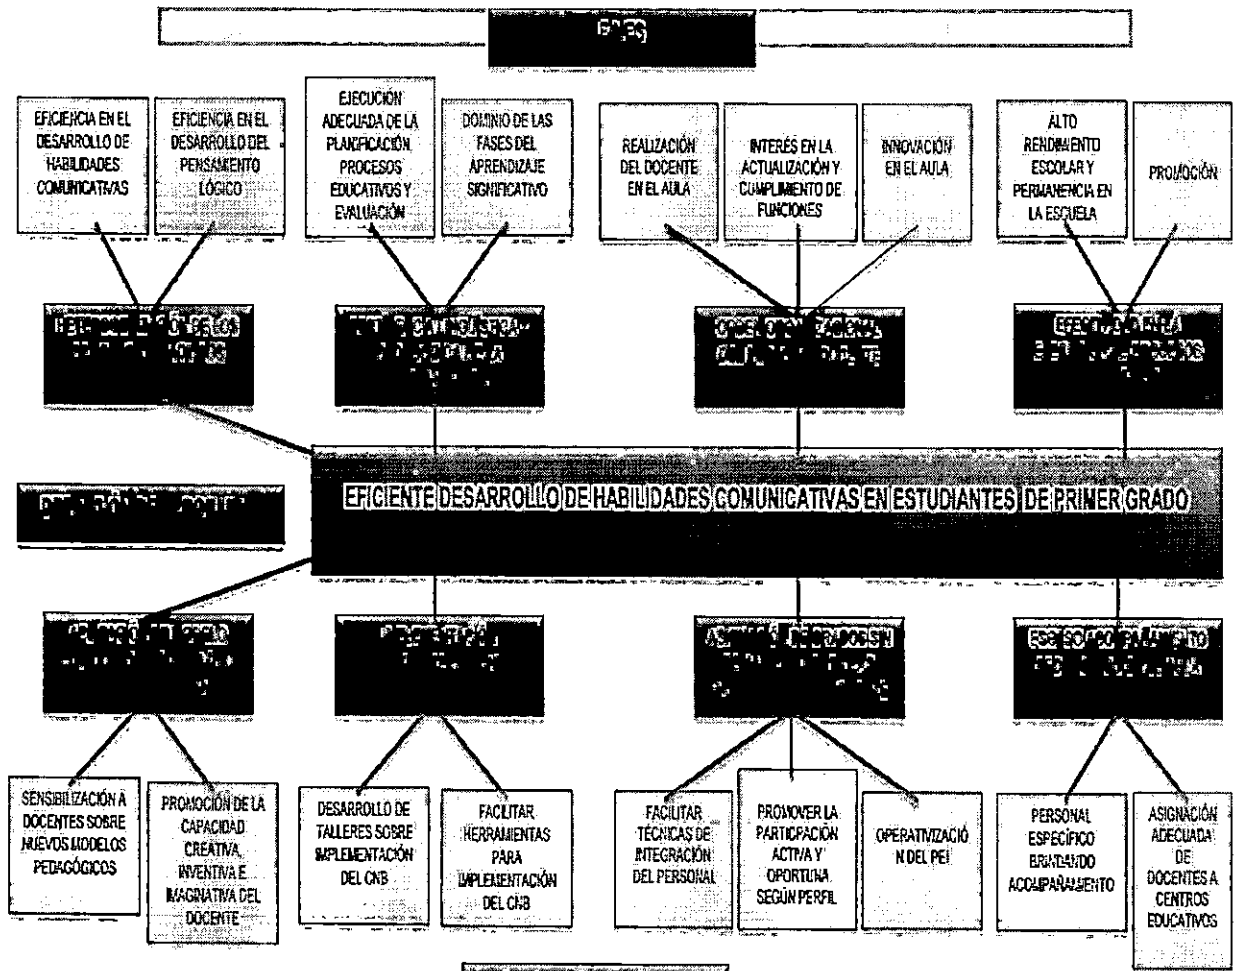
FINES

EFICIENCIA EN EL DESARROLLO DE HABILIDADES COMUNICATIVAS

EFICIENCIA EN EL DESARROLLO DEL PENSAMIENTO LÓGICO

EJECUCIÓN ADECUADA DE LA PLANIFICACIÓN, PROCESOS EDUCATIVOS Y EVALUACIÓN

DOMINIO DE LAS FASES DEL APRENDIZAJE SIGNIFICATIVO

REALIZACIÓN DEL DOCENTE EN EL AULA

INTERÉS EN LA ACTUALIZACIÓN Y CUMPLIMIENTO DE FUNCIONES

INNOVACIÓN EN EL AULA

ALTO RENDIMIENTO ESCOLAR Y PERMANENCIA EN LA ESCUELA

PROMOCIÓN

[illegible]

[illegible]

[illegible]

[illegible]

EFICIENTE DESARROLLO DE HABILIDADES COMUNICATIVAS EN ESTUDIANTES DE PRIMER GRADO

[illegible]

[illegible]

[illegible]

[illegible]

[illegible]

SENSIBILIZACIÓN A DOCENTES SOBRE NUEVOS MODELOS PEDAGÓGICOS

PROMOCIÓN DE LA CAPACIDAD CREATIVA, INVENTIVA E IMAGINATIVA DEL DOCENTE

DESARROLLO DE TALLERES SOBRE IMPLEMENTACIÓN DEL CNB

FACILITAR HERRAMIENTAS PARA IMPLEMENTACIÓN DEL CNB

FACILITAR TÉCNICAS DE INTEGRACIÓN DEL PERSONAL

PROMOVER LA PARTICIPACIÓN ACTIVA Y OPORTUNA SEGÚN PERFIL

OPERATIVIZACIÓN DEL PEI

PERSONAL ESPECÍFICO BRINDANDO ACOMPAÑAMIENTO

ASIGNACIÓN ADECUADA DE DOCENTES A CENTROS EDUCATIVOS

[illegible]